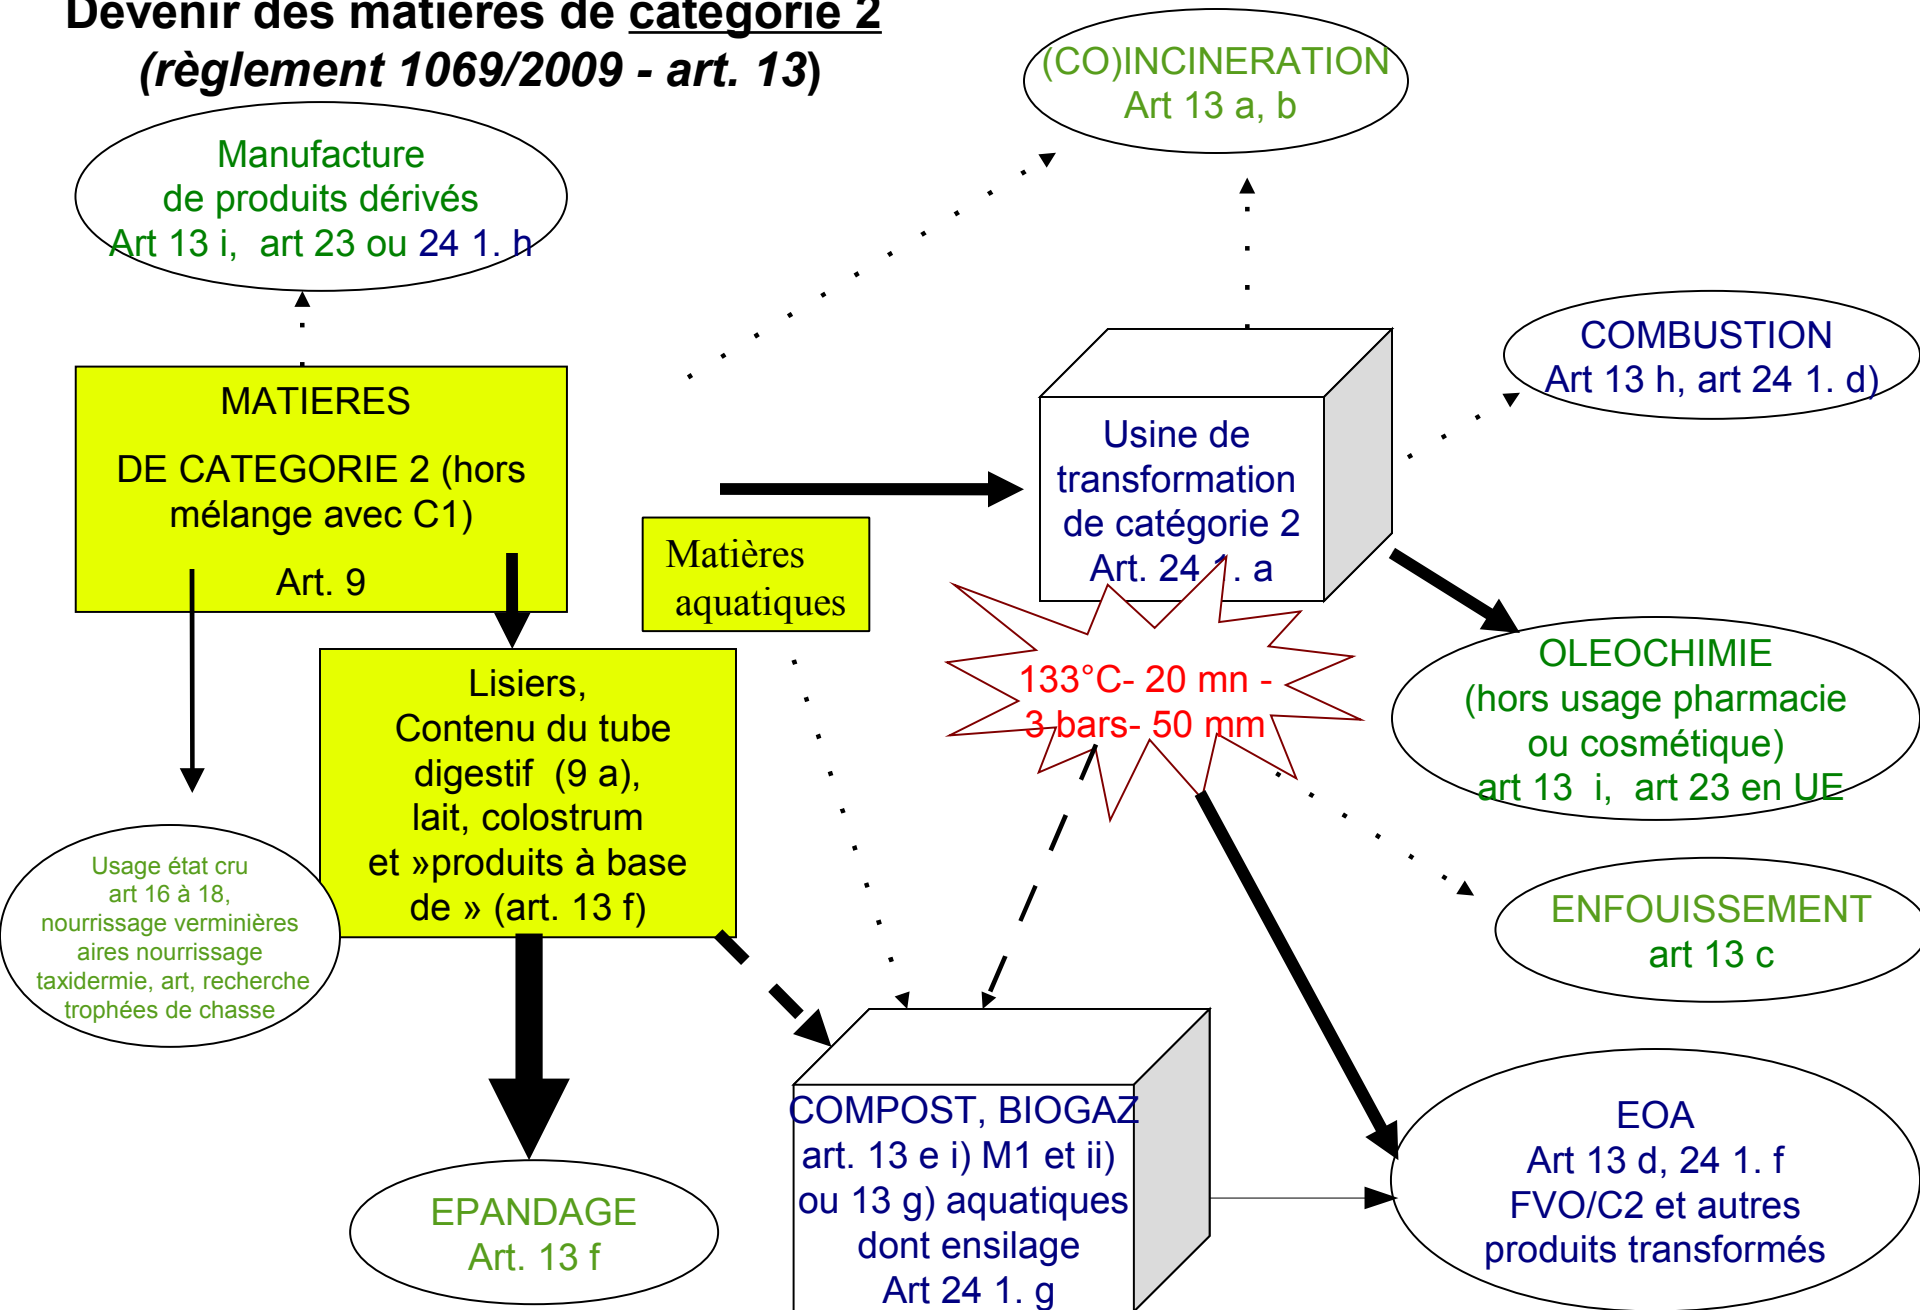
Devenir des matières de catégorie 2
(règlement 1069/2009 - art. 13)

(CO)INCINERATION
Art 13 a, b

Manufacture
de produits dérivés
Art 13 i, art 23 ou 24 1. h

COMBUSTION
Art 13 h, art 24 1. d)

MATIERES
DE CATEGORIE 2 (hors mélange avec C1)
Art. 9

Usine de transformation de catégorie 2
Art. 24 1. a

Matières aquatiques

133°C- 20 mn - 3 bars- 50 mm

OLEOCHIMIE
(hors usage pharmacie ou cosmétique)
art 13 i, art 23 en UE

Lisiers,
Contenu du tube digestif (9 a),
lait, colostrum
et »produits à base de » (art. 13 f)

Usage état cru
art 16 à 18,
nourrissage verminières
aires nourrissage
taxidermie, art, recherche
trophées de chasse

ENFOUISSEMENT
art 13 c

COMPOST, BIOGAZ
art. 13 e i) M1 et ii)
ou 13 g) aquatiques
dont ensilage
Art 24 1. g

EPANDAGE
Art. 13 f

EOA
Art 13 d, 24 1. f
FVO/C2 et autres produits transformés